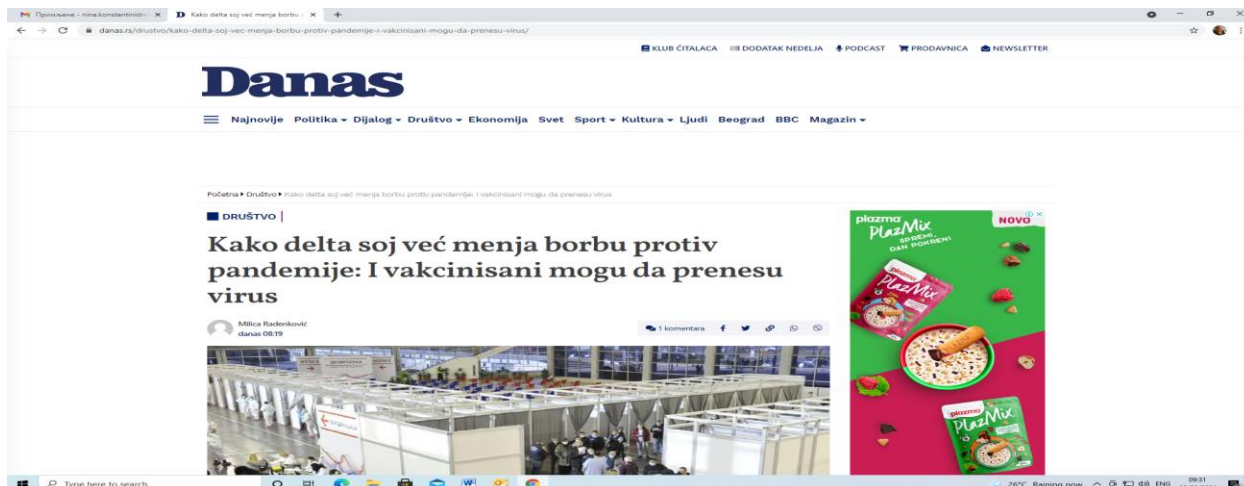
Примљене - nina.konstantinidis × | Kako delta soj već menja borbu × | +

danas.rs/drustvo/kako-delta-soj-vec-menja-borbu-protiv-pandemije-i-vakcinisani-mogu-da-prenesu-virus/

KLUB ČITALACA | DODATAK NEDELJA | PODCAST | PRODAVNICA | NEWSLETTER

Danas

Najnovije Politika Dijalog Društvo Ekonomija Svet Sport Kultura Ljudi Beograd BBC Magazin

Početna ▸ Društvo ▸ Kako delta soj već menja borbu protiv pandemije: I vakcinisani mogu da prenesu virus

DRUŠTVO

Kako delta soj već menja borbu protiv pandemije: I vakcinisani mogu da prenesu virus

Milica Radenković
danas 08:19

1 komentara

plazma PlazMix SPREMI... DAN POKRENI! NOVO

plazma PlazMix

plazma PlazMix

Type here to search

26°C Raining now ENG 09:31